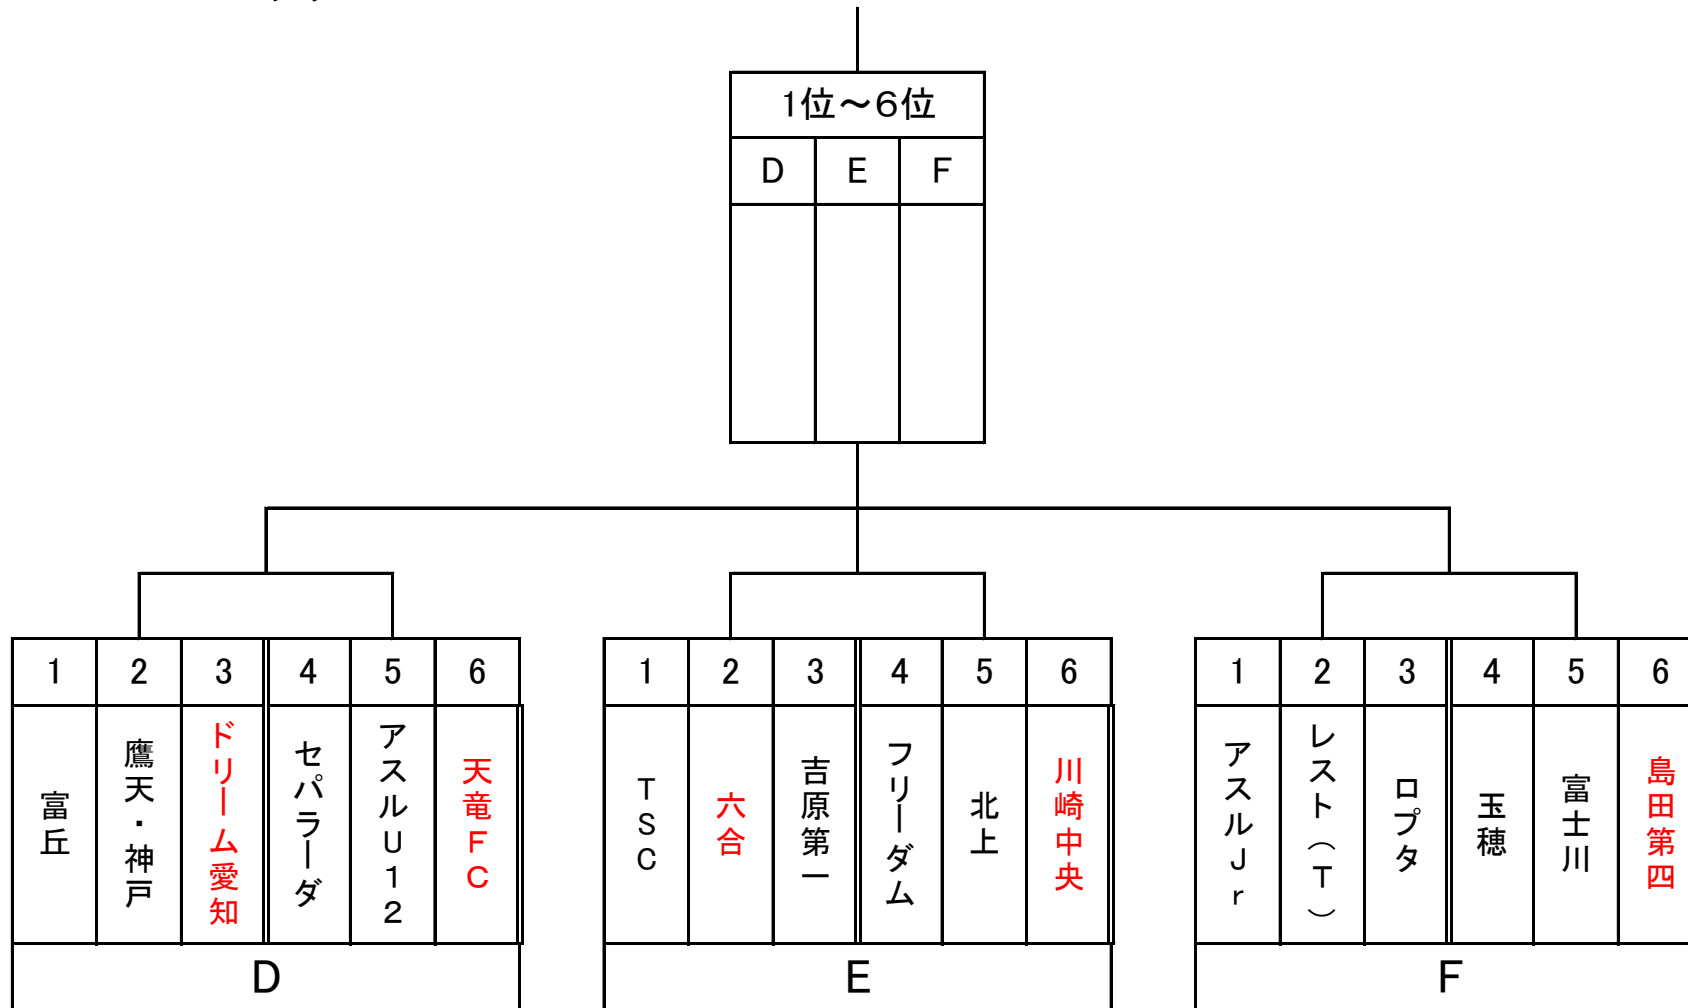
1位～6位

| D | E | F |
|---|---|---|
| | | |

| 1 | 2 | 3 | 4 | 5 | 6 |
|---|---|---|---|---|---|
| 富丘 | 鷹天・神戸 | ドリーム愛知 | セパラーダ | アスルU12 | 天竜FC |

D

| 1 | 2 | 3 | 4 | 5 | 6 |
|---|---|---|---|---|---|
| TSC | 六合 | 吉原第一 | フリーダム | 北上 | 川崎中央 |

E

| 1 | 2 | 3 | 4 | 5 | 6 |
|---|---|---|---|---|---|
| アスルJr | レスト（T） | ロプタ | 玉穂 | 富士川 | 島田第四 |

F